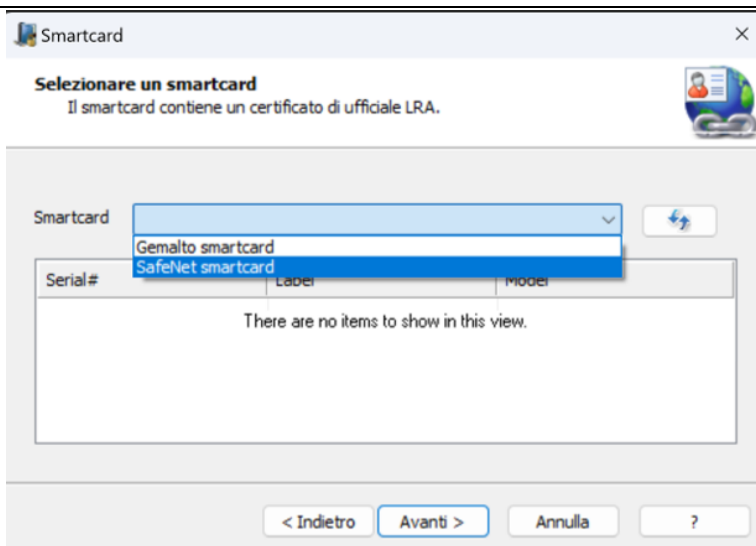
Smartcard

×

Selezionare un smartcard
Il smartcard contiene un certificato di ufficiale LRA.

Smartcard

Gemalto smartcard
SafeNet smartcard

| Serial# | Label | Model |
|---|---|---|

There are no items to show in this view.

< Indietro
Avanti >
Annulla
?